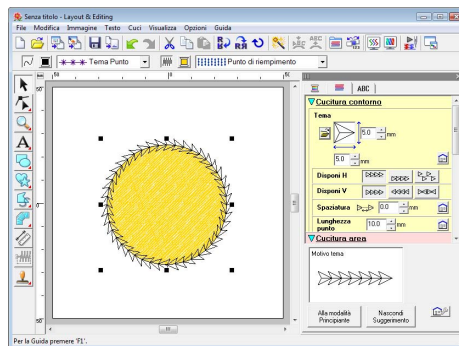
Senza titolo - Layout & Editing

File Modifica Immagine Testo Cuci Visualizza Opzioni Guida

Tema Punto

Punto di riempimento

50

100

ABC

Cucitura contorno

Tema

5.0 mm

5.0 mm

Disponi H

Disponi V

Spaziatura 0.0 mm

Lunghezza punto 10.0 mm

Cucitura area

Motivo tema

Alla modalità Principiante

Nascondi Suggerimento

Per la Guida premere 'F1'.